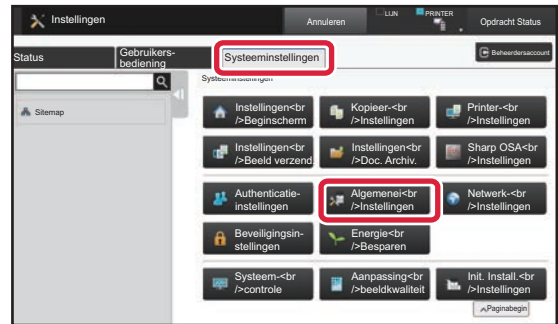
Instellingen

Annuleren

LIJN

PRINTER

Opdracht Status

Status

Gebruikers-bediening

Systeeminstellingen

Beheerdersaccount

Systeeminstellingen

Sitemap

Instellingen<br />Beginscherm

Kopieer-<br />Instellingen

Printer-<br />Instellingen

Instellingen<br />Beeld verzend

Instellingen<br />Doc. Archiv.

Sharp OSA<br />Instellingen

Authenticatie-instellingen

Algemene<br />Instellingen

Netwerk-<br />Instellingen

Beveiligingsin-stellingen

Energie<br />Besparen

Systeem-<br />controle

Aanpassing<br />beeldkwaliteit

Init. Install.<br />Instellingen

Paginabegin